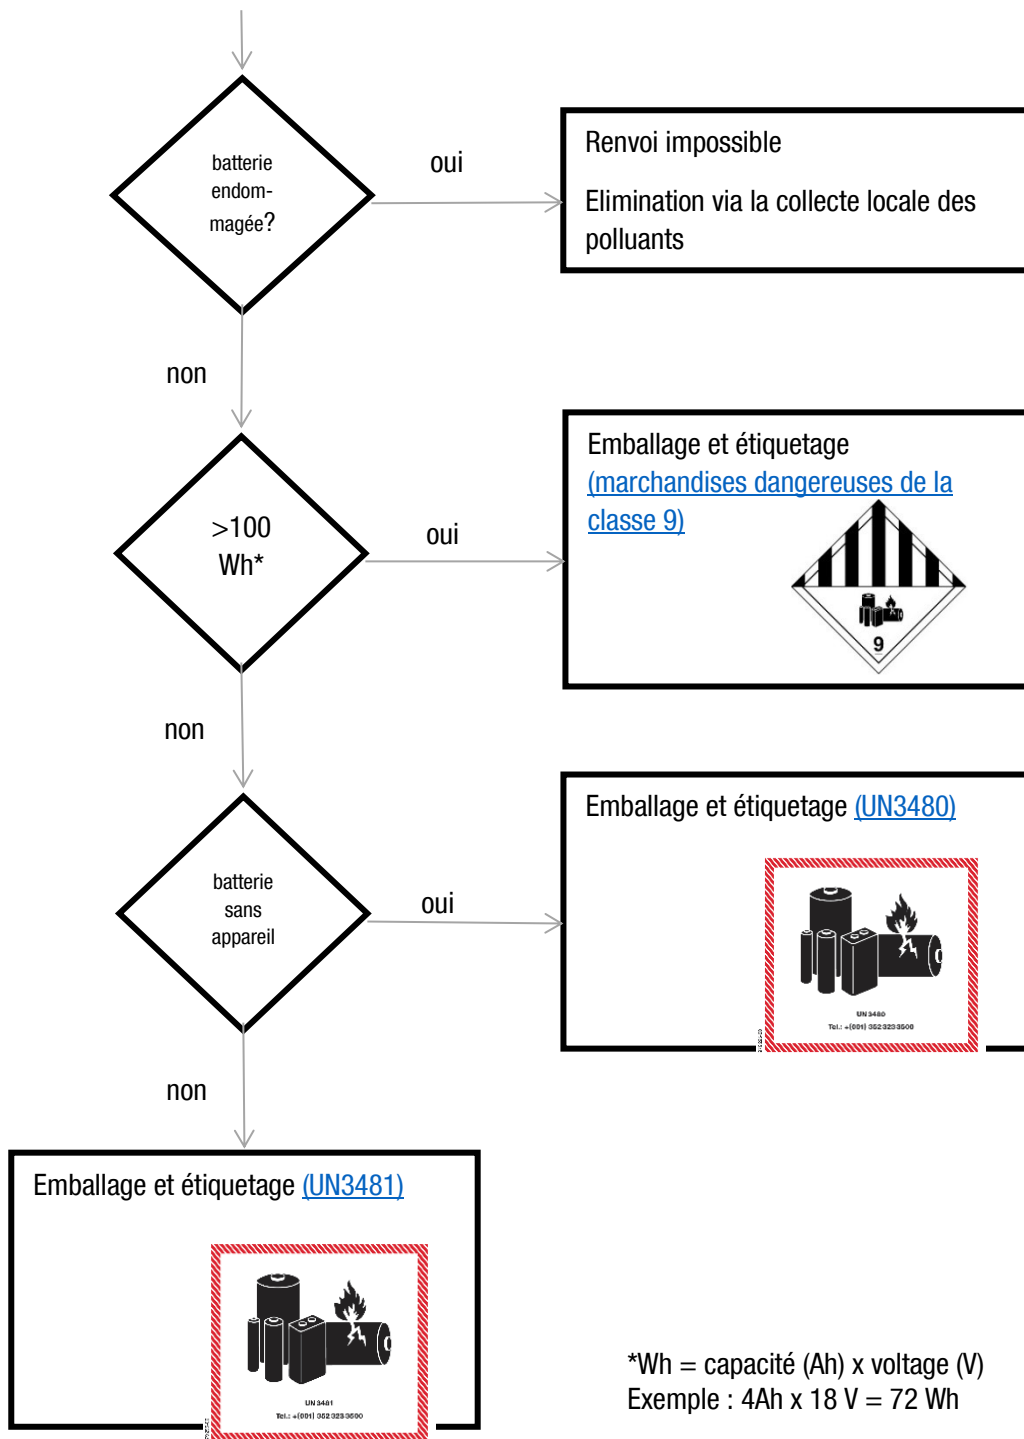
batterie endommagée?

oui

Renvoi impossible

Elimination via la collecte locale des polluants

non

>100 Wh*

oui

Emballage et étiquetage (marchandises dangereuses de la classe 9)

9

non

batterie sans appareil

oui

Emballage et étiquetage (UN3480)

UN 3480
Tel.: +(001) 352 323 3500

non

Emballage et étiquetage (UN3481)

UN 3481
Tel.: +(001) 352 323 3500

*Wh = capacité (Ah) x voltage (V)
Exemple : 4Ah x 18 V = 72 Wh